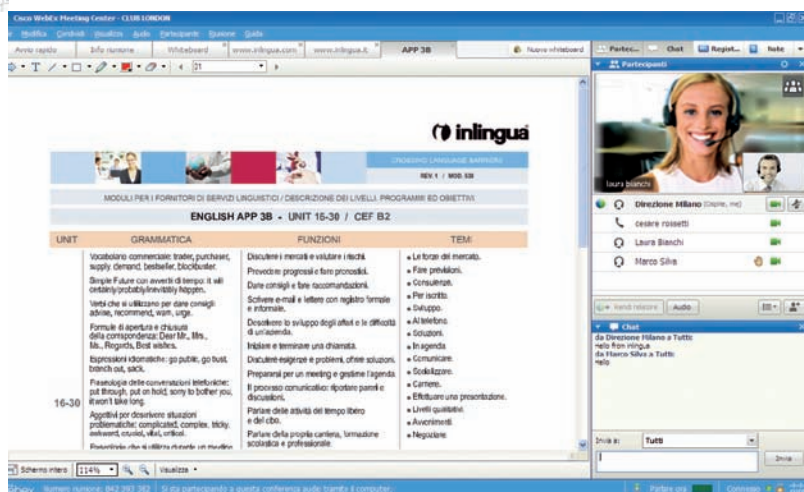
Cisco WebEx Meeting Center - CLUB LONDON

Modifica Condividi Visualizza Audio Partecipante Riunione Guida

Avvio rapido | Info riunione | Whiteboard | www.inlingua.com | www.inlingua.it | APP 3B | Nuova whiteboard

114%

inlingua

CROSSING LANGUAGE BARRIERS

REV. 1 / MOD. 538

MODULI PER I FORNITORI DI SERVIZI LINGUISTICI / DESCRIZIONE DEI LIVELLI, PROGRAMMI ED OBIETTIVI

ENGLISH APP 3B - UNIT 16-30 / CEF B2

| UNIT | GRAMMATICA | FUNZIONI | TEMI |
|---|---|---|---|
| 16-30 | Vocabolario commerciale: trader, purchaser, supply, demand, bestseller, blockbuster. Simple Future con avverbi di tempo: it will certainly/probably/inevitably happen. Verbi che si utilizzano per dare consigli: advise, recommend, warn, urge. Formule di apertura e chiusura della corrispondenza: Dear Mr., Mrs., Ms., Regards, Best wishes. Espressioni idiomatiche: go public, go bust, branch out, sack. Fraseologia delle conversazioni telefoniche: put through, put on hold, sorry to bother you, it won't take long. Aggettivi per descrivere situazioni problematiche: complicated, complex, tricky, awkward, crucial, vital, critical. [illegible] | Discutere i mercati e valutare i rischi. Prevedere progressi e fare pronostici. Dare consigli e fare raccomandazioni. Scrivere e-mail e lettere con registro formale e informale. Descrivere lo sviluppo degli affari e le difficoltà di un'azienda. Iniziare e terminare una chiamata. Discutere esigenze e problemi, offrire soluzioni. Prepararsi per un meeting e gestirne l'agenda. Il processo comunicativo: riportare pareri e discussioni. Parlare delle attività del tempo libero e del cibo. Parlare della propria carriera, formazione scolastica e professionale. | Le forze del mercato. Fare previsioni. Consulenze. Per iscritto. Sviluppo. Al telefono. Soluzioni. In agenda. Comunicare. Svago/lazer. Carriere. Effettuare una presentazione. Livelli qualitativi. Avvenimenti. Negoziare. |

Schermo intero | 114% | Visualizza

Partec... | Chat | Regist... | Note

Partecipanti

laura bianchi

Direzione Milano (Ospite, me)
cesare rossetti
Laura Bianchi
Marco Silva

Mandi relatore | Audio

Chat
da Direzione Milano a Tutti:
hello from inlingua
da Marco Silva a Tutti:
hello

Invia a: Tutti

Invia

Numero riunione: 842 297 383 | Si sta partecipando a questa conferenza audio tramite il computer. | Parla ora | Connesso